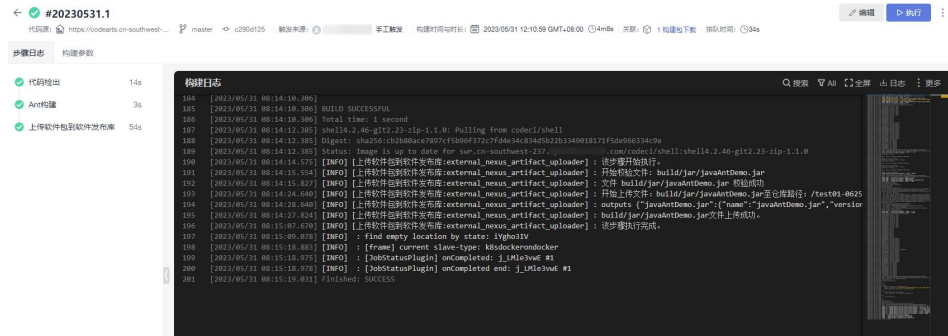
← #20230531.1

代码源： https://codearts.cn-southwest-... master c290d125 触发来源： 手工触发 构建时间与时长： 2023/05/31 12:10:59 GMT+08:00 4m8s 关联： 1 构建包下载 排队时间： 34s

编辑 执行

步骤日志 构建参数

代码检出 14s
Ant构建 3s
上传软件包到软件发布库 54s

构建日志 搜索 All 全屏 日志 更多

184 [2023/05/31 08:14:10.306]
185 [2023/05/31 08:14:10.306] BUILD SUCCESSFUL
186 [2023/05/31 08:14:10.306] Total time: 1 second
187 [2023/05/31 08:14:12.305] shell4.2.46-git2.23-zip-1.1.0: Pulling from codeci/shell
188 [2023/05/31 08:14:12.385] Digest: sha256:cb2b80ace7897cf5b96f372c7fd4e34c834d5b22b33490181​71f5de966334c9e
189 [2023/05/31 08:14:12.385] Status: Image is up to date for swr.cn-southwest-2​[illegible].com/codeci/shell:shell4.2.46-git2.23-zip-1.1.0
190 [2023/05/31 08:14:14.575] [INFO] [上传软件包到软件发布库:external_nexus_artifact_uploader] : 该步骤开始执行。
191 [2023/05/31 08:14:15.554] [INFO] [上传软件包到软件发布库:external_nexus_artifact_uploader] : 开始校验文件: build/jar/javaAntDemo.jar
192 [2023/05/31 08:14:15.827] [INFO] [上传软件包到软件发布库:external_nexus_artifact_uploader] : 文件 build/jar/javaAntDemo.jar 校验成功
193 [2023/05/31 08:14:24.640] [INFO] [上传软件包到软件发布库:external_nexus_artifact_uploader] : 开始上传文件: build/jar/javaAntDemo.jar至仓库路径: /test01-0625
194 [2023/05/31 08:14:28.640] [INFO] [上传软件包到软件发布库:external_nexus_artifact_uploader] : outputs {"javaAntDemo.jar":{"name":"javaAntDemo.jar","version
195 [2023/05/31 08:14:27.824] [INFO] [上传软件包到软件发布库:external_nexus_artifact_uploader] : build/jar/javaAntDemo.jar文件上传成功。
196 [2023/05/31 08:15:07.670] [INFO] [上传软件包到软件发布库:external_nexus_artifact_uploader] : 该步骤执行完成。
197 [2023/05/31 08:15:09.878] [INFO] : find empty location by state: iYgho3IV
198 [2023/05/31 08:15:18.883] [INFO] : [frame] current slave-type: k8sdockerondocker
199 [2023/05/31 08:15:18.975] [INFO] : [JobStatusPlugin] onCompleted start: j_LMle3vwE #1
200 [2023/05/31 08:15:18.978] [INFO] : [JobStatusPlugin] onCompleted end: j_LMle3vwE #1
201 [2023/05/31 08:15:19.031] Finished: SUCCESS